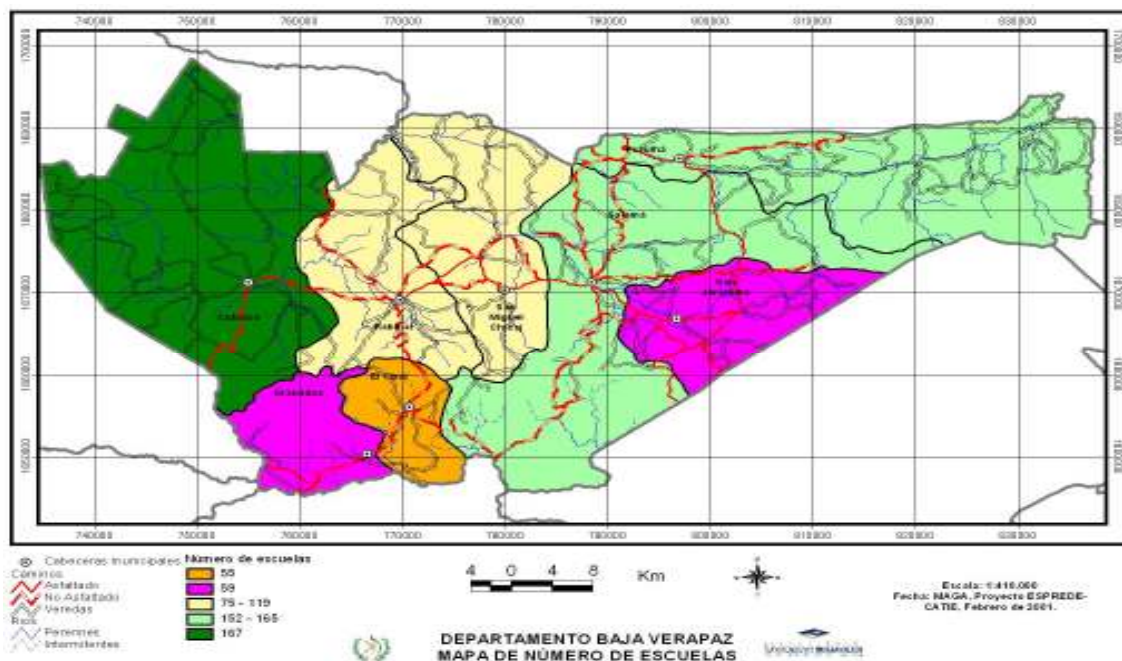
740000 750000 760000 770000 780000 790000 800000 810000 820000 830000

Salamá

San Miguel Chicaj

Rabinal

Cubulco

Granados

El Chol

San Jerónimo

740000 750000 760000 770000 780000 790000 800000 810000 820000 830000

Cabeceras municipales
Caminos
Asfaltado
No Asfaltado
Veredas
Ríos
Perennes
Intermitentes

Número de escuelas
55
59
75 - 119
152 - 165
167

4 0 4 8 Km

Escala: 1:416,000
Fecha: MAGA, Proyecto ESPREDE-CATIE, Febrero de 2001.

DEPARTAMENTO BAJA VERAPAZ
MAPA DE NÚMERO DE ESCUELAS